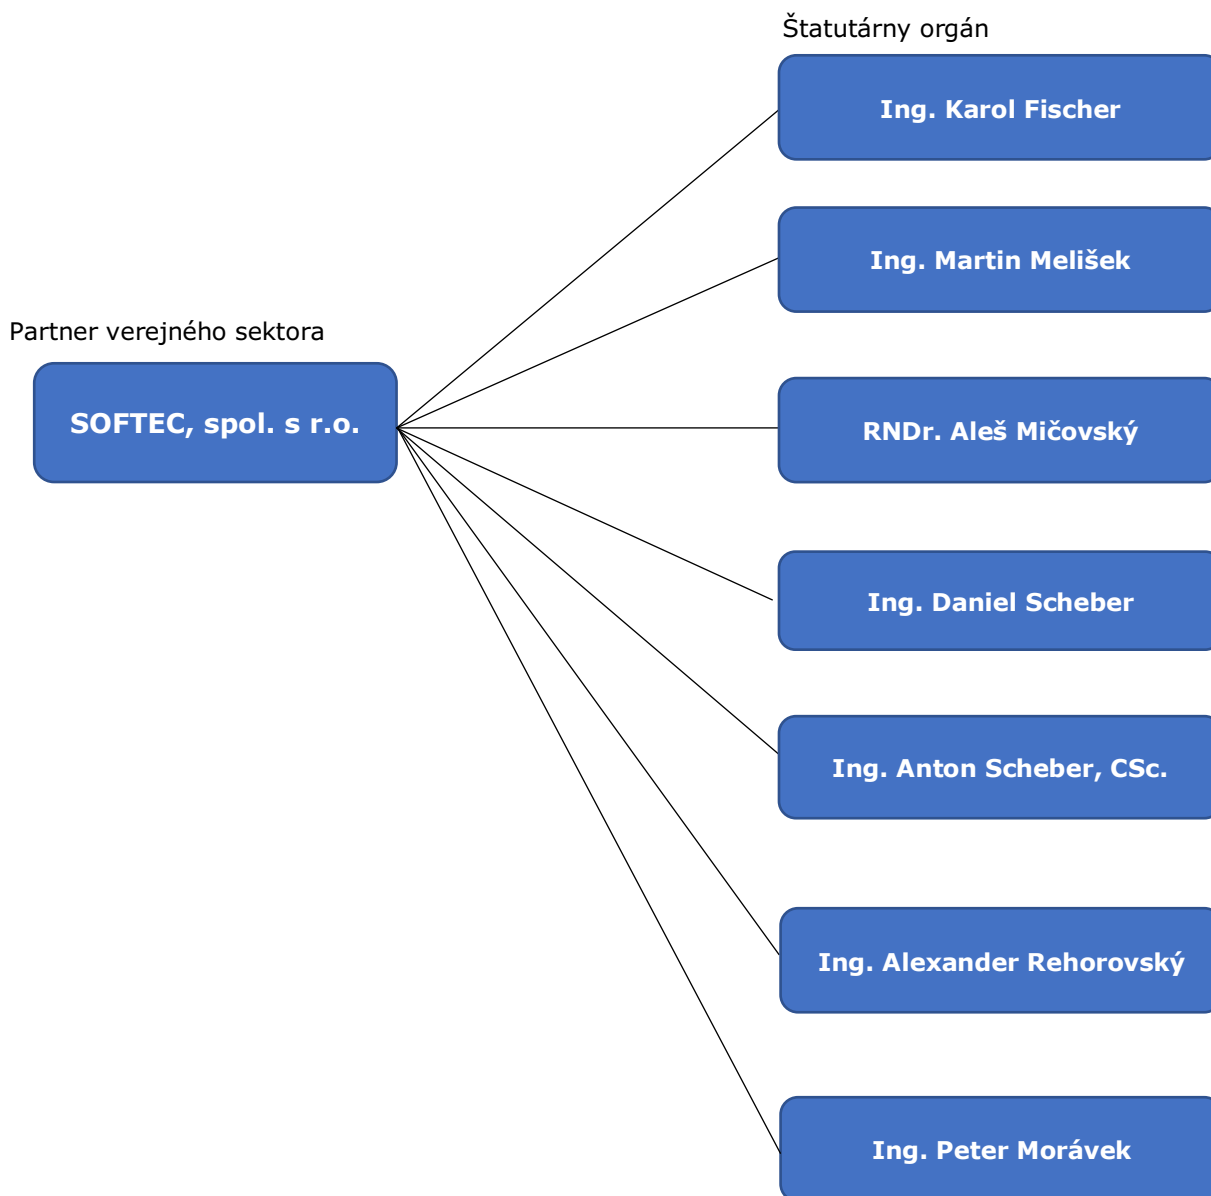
Partner verejného sektora

SOFTEC, spol. s r.o.

Štatutárny orgán

Ing. Karol Fischer

Ing. Martin Melišek

RNDr. Aleš Mičovský

Ing. Daniel Scheber

Ing. Anton Scheber, CSc.

Ing. Alexander Rehorovský

Ing. Peter Morávek